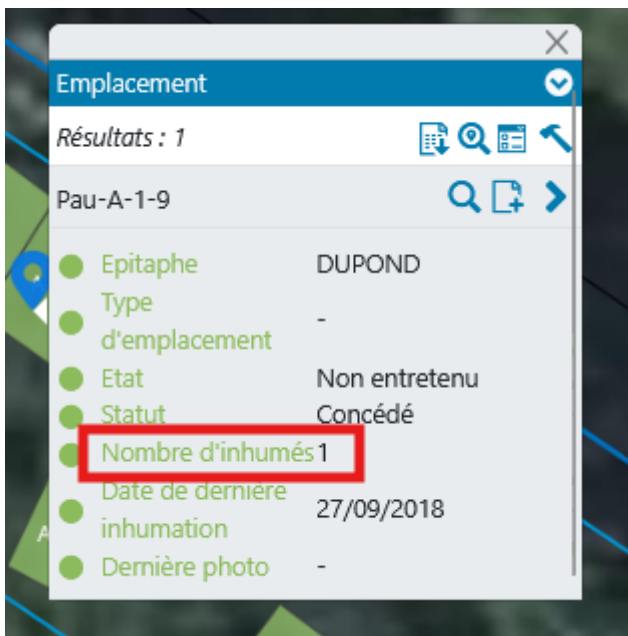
Emplacement

Résultats : 1

Pau-A-1-9

| | |
|---|---|
| Epitaphe | DUPOND |
| Type d'emplacement | - |
| Etat | Non entretenu |
| Statut | Concédé |
| Nombre d'inhumés | 1 |
| Date de dernière inhumation | 27/09/2018 |
| Dernière photo | - |